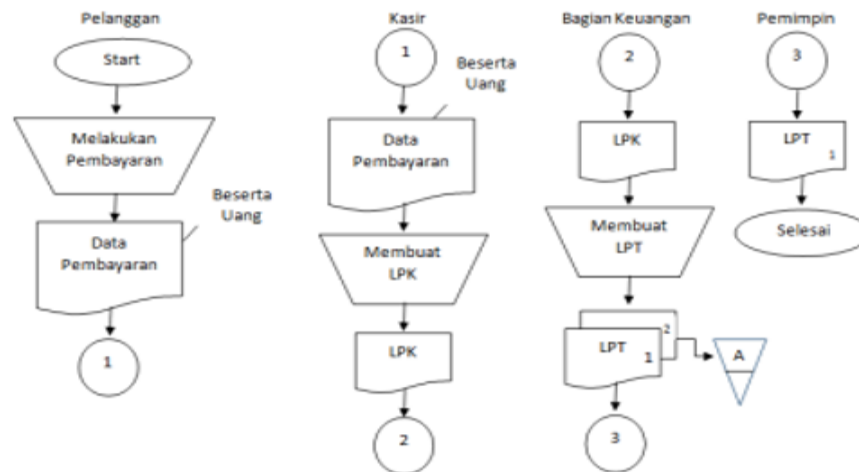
Pelanggan

Start

Melakukan Pembayaran

Beserta Uang

Data Pembayaran

1

Kasir

1

Beserta Uang

Data Pembayaran

Membuat LPK

LPK

2

Bagian Keuangan

2

LPK

Membuat LPT

LPT 1 2

A

3

Pemimpin

3

LPT 1

Selesai